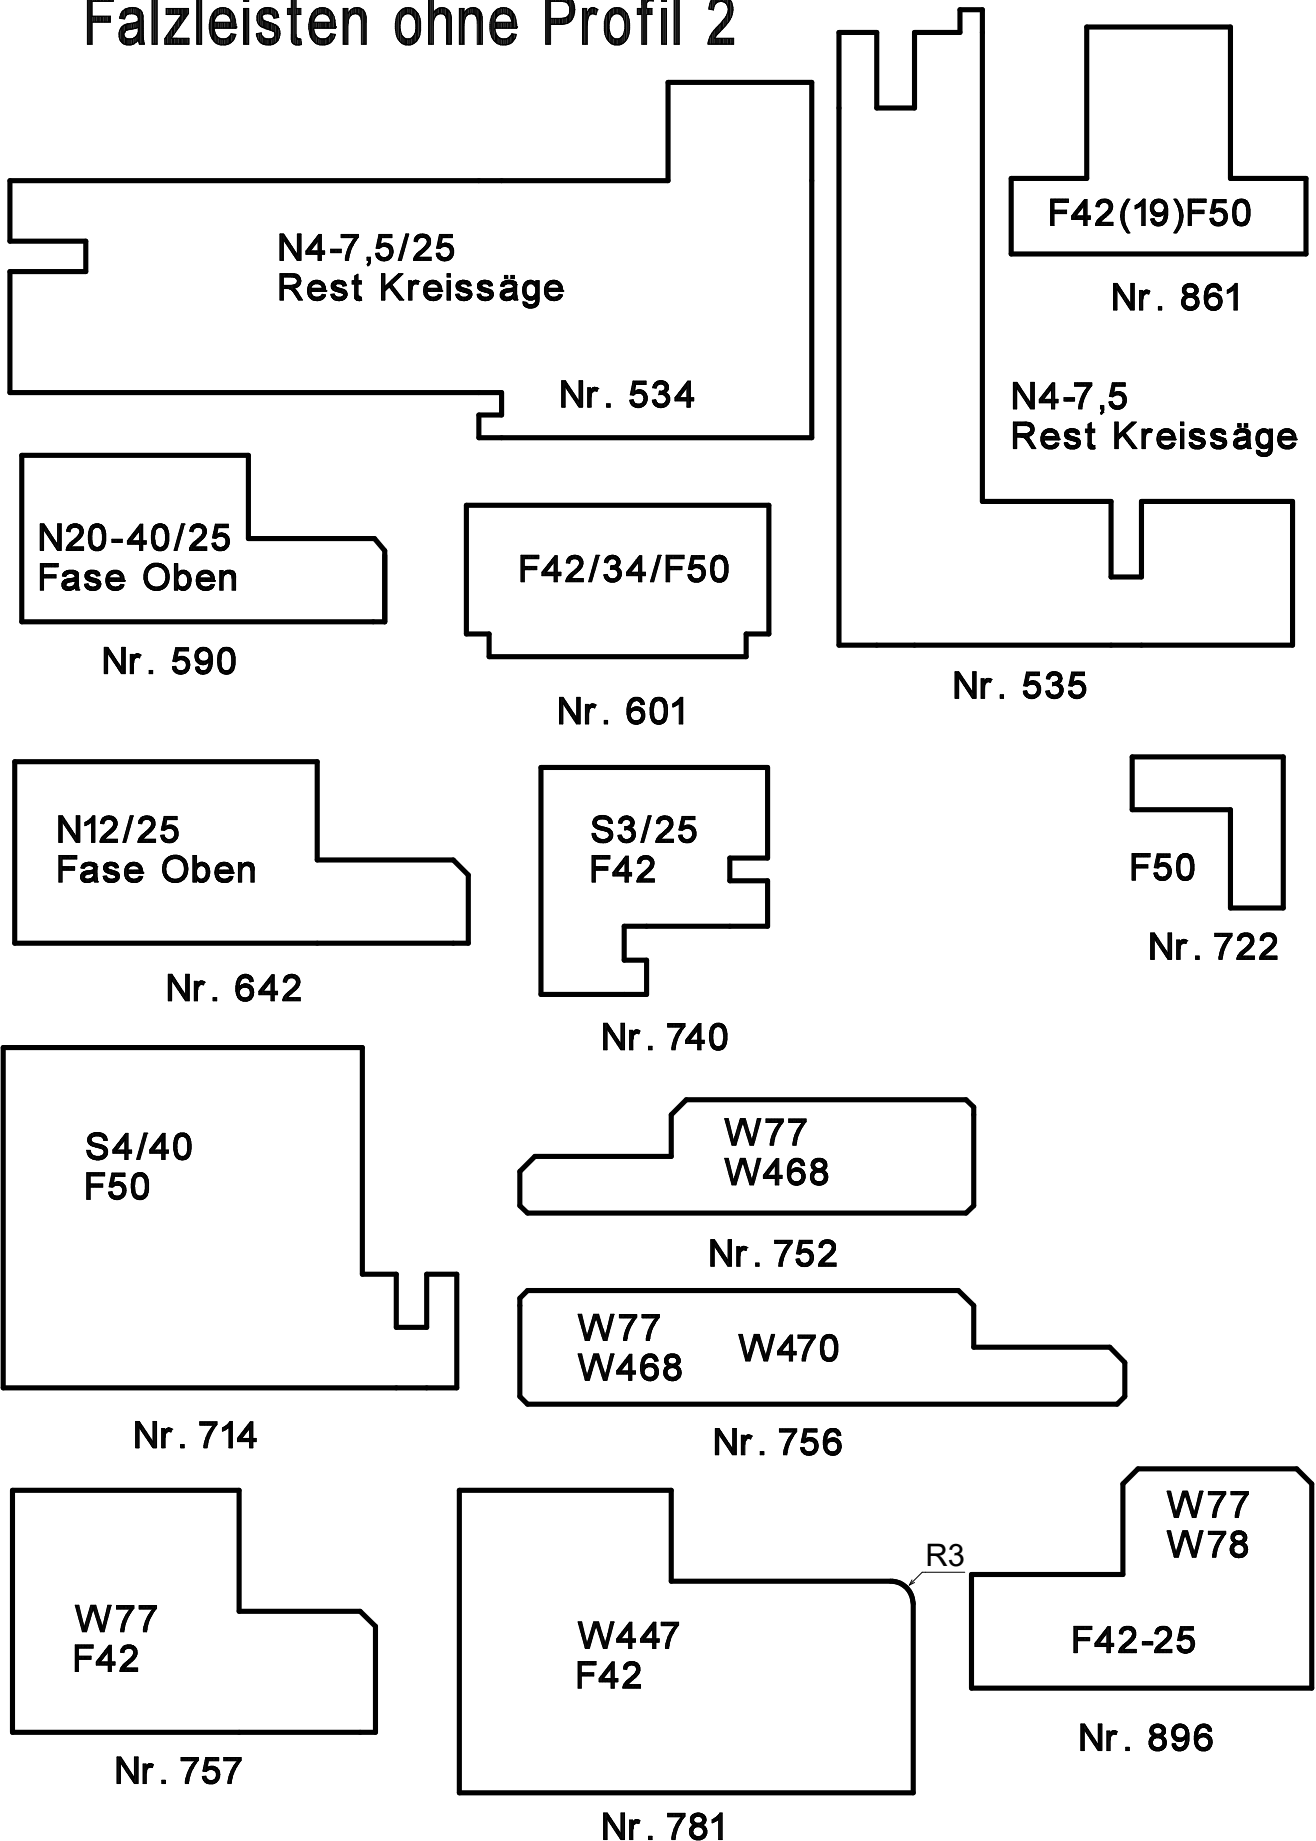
Falzleisten ohne Profil 2

N4-7,5/25
Rest Kreissäge

Nr. 534

F42(19)F50

Nr. 861

N4-7,5
Rest Kreissäge

N20-40/25
Fase Oben

Nr. 590

F42/34/F50

Nr. 601

Nr. 535

N12/25
Fase Oben

Nr. 642

S3/25
F42

Nr. 740

F50

Nr. 722

S4/40
F50

Nr. 714

W77
W468

Nr. 752

W77
W468

W470

Nr. 756

W77
F42

Nr. 757

R3

W447
F42

Nr. 781

W77
W78

F42-25

Nr. 896